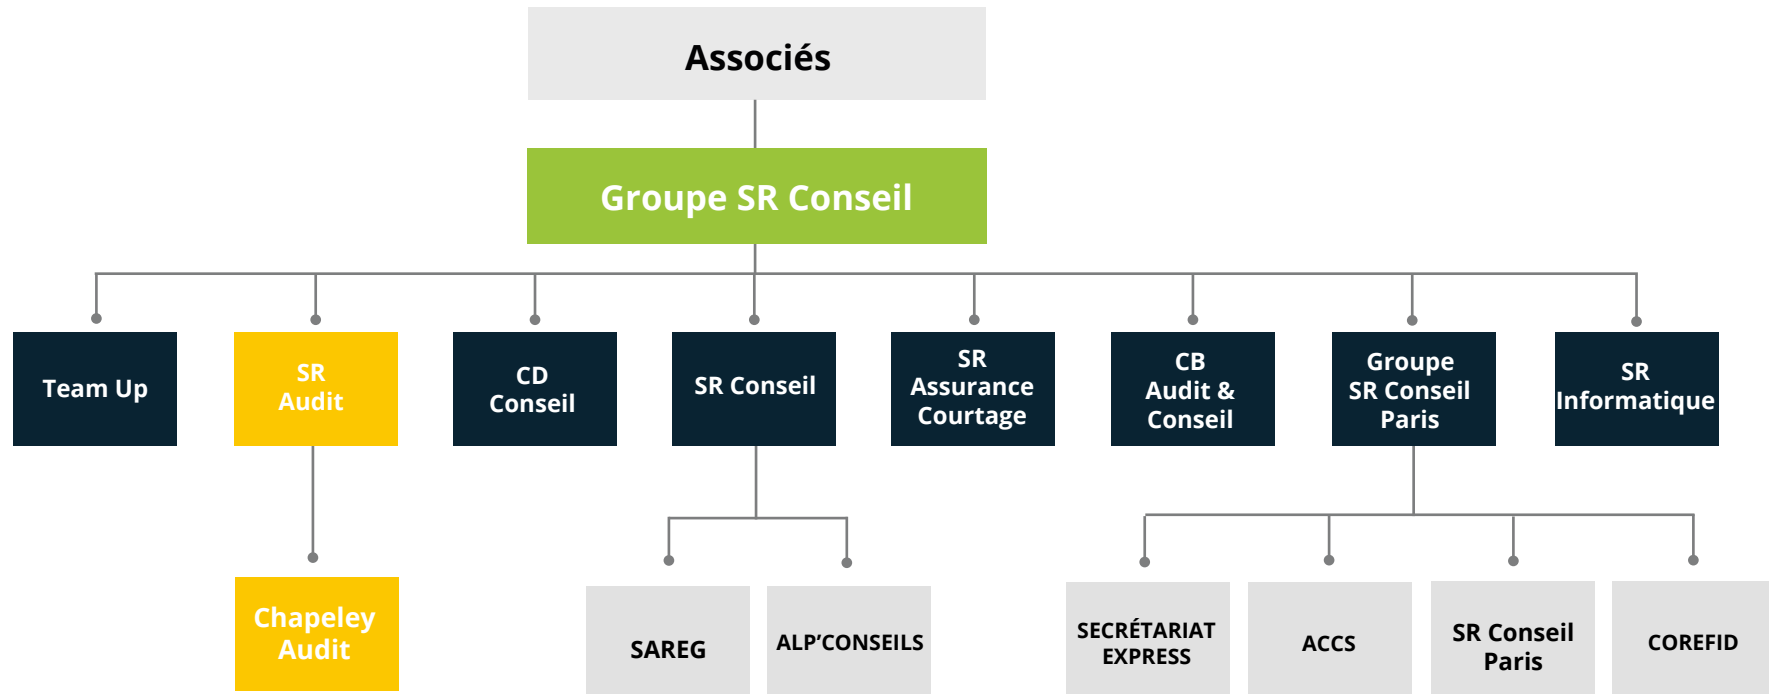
Associés

Groupe SR Conseil

Team Up

SR Audit

CD Conseil

SR Conseil

SR Assurance Courtage

CB Audit & Conseil

Groupe SR Conseil Paris

SR Informatique

Chapeley Audit

SAREG

ALP'CONSEILS

SECRÉTARIAT EXPRESS

ACCS

SR Conseil Paris

COREFID